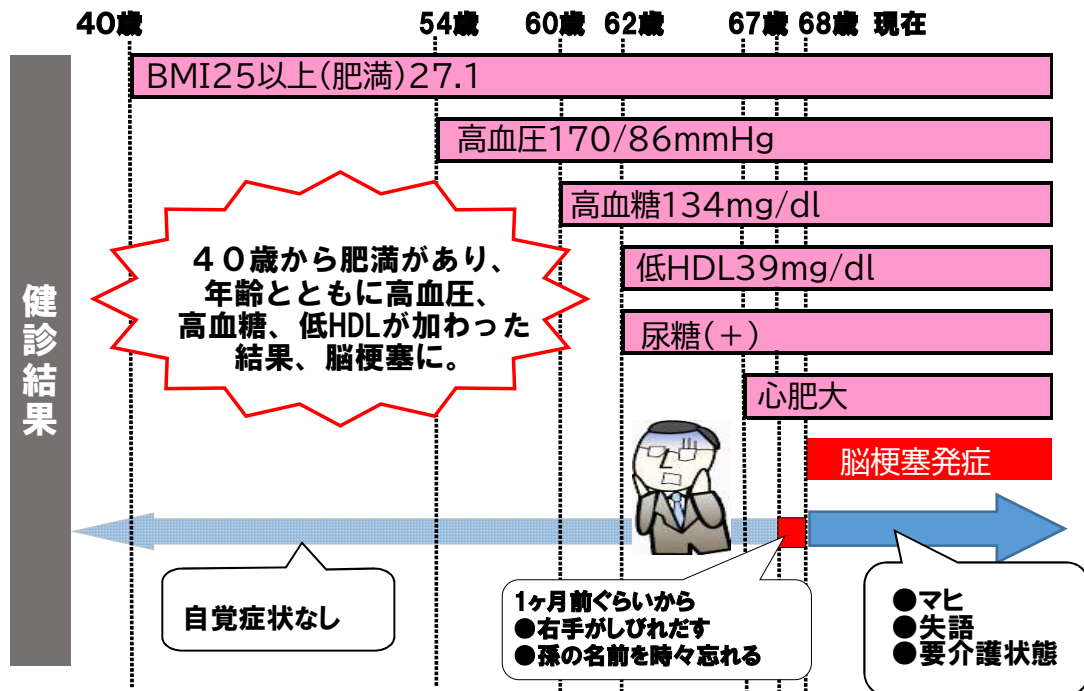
40歳　54歳　60歳　62歳　67歳　68歳　現在

健診結果

BMI25以上(肥満)27.1

高血圧170/86mmHg

高血糖134mg/dl

低HDL39mg/dl

尿糖(＋)

心肥大

脳梗塞発症

４０歳から肥満があり、年齢とともに高血圧、高血糖、低HDLが加わった結果、脳梗塞に。

自覚症状なし

1ヶ月前ぐらいから
●右手がしびれだす
●孫の名前を時々忘れる

●マヒ
●失語
●要介護状態